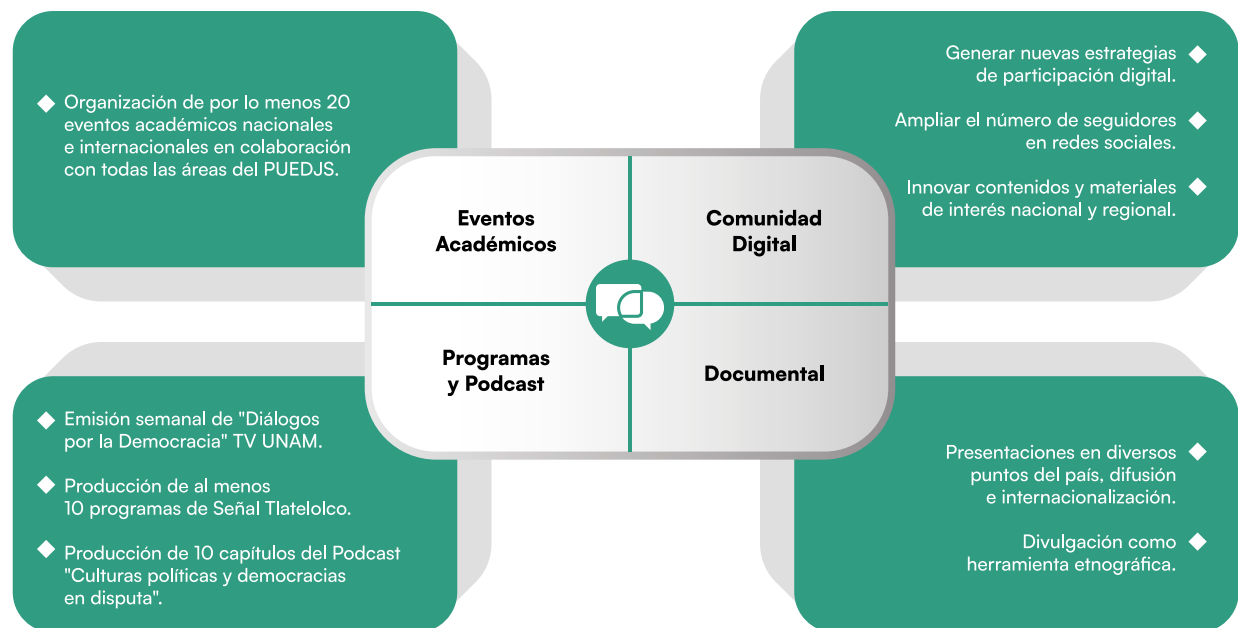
◆ Organización de por lo menos 20 eventos académicos nacionales e internacionales en colaboración con todas las áreas del PUEDJS.

Generar nuevas estrategias de participación digital. ◆

Ampliar el número de seguidores en redes sociales. ◆

Innovar contenidos y materiales de interés nacional y regional. ◆

Eventos Académicos

Comunidad Digital

Programas y Podcast

Documental

◆ Emisión semanal de "Diálogos por la Democracia" TV UNAM.

◆ Producción de al menos 10 programas de Señal Tlatelolco.

◆ Producción de 10 capítulos del Podcast "Culturas políticas y democracias en disputa".

Presentaciones en diversos puntos del país, difusión e internacionalización. ◆

Divulgación como herramienta etnográfica. ◆